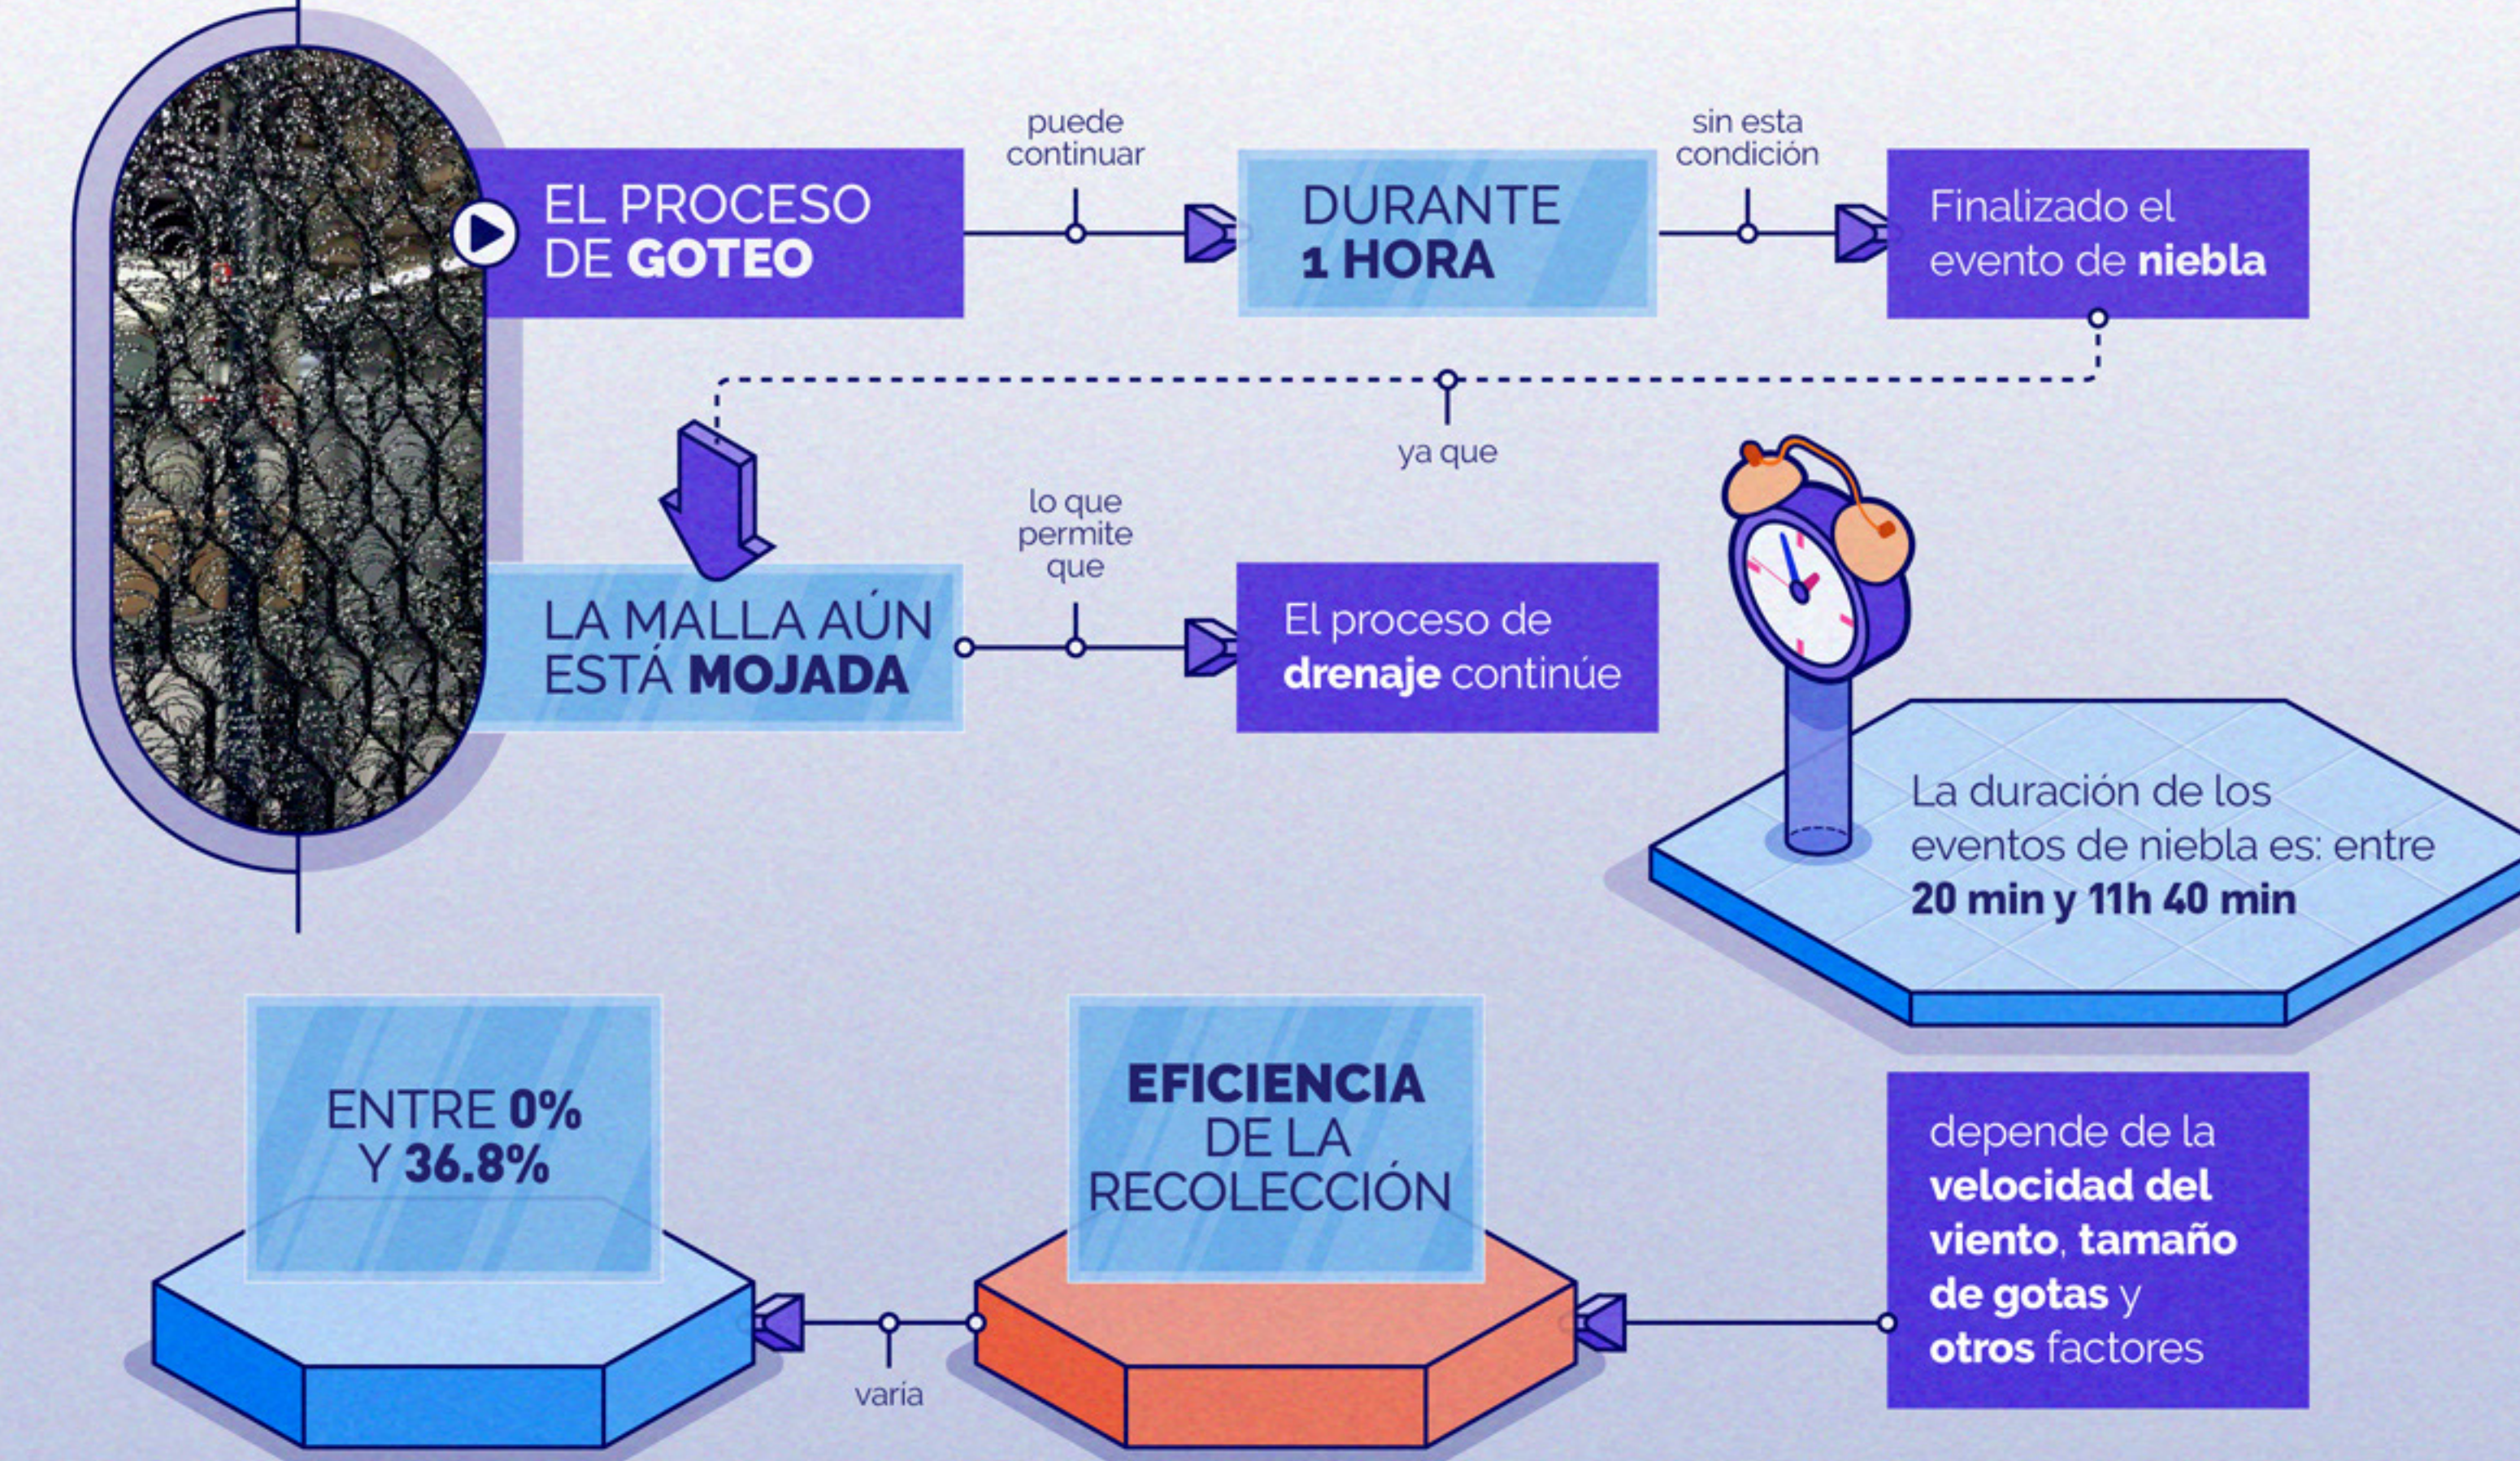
EL PROCESO DE **GOTEO**

puede continuar

DURANTE **1 HORA**

sin esta condición

Finalizado el evento de **niebla**

ya que

LA MALLA AÚN ESTÁ **MOJADA**

lo que permite que

El proceso de **drenaje** continúe

La duración de los eventos de niebla es: entre **20 min y 11h 40 min**

ENTRE **0%** Y **36.8%**

varia

**EFICIENCIA** DE LA RECOLECCIÓN

depende de la **velocidad del viento**, **tamaño de gotas** y **otros** factores